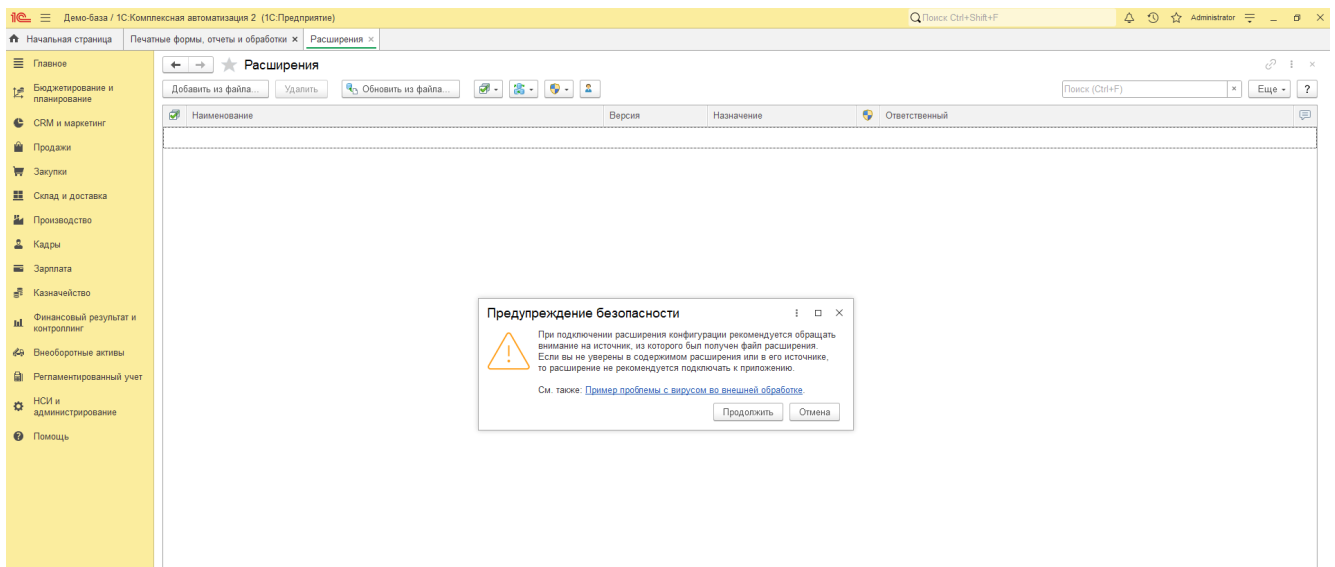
1С Демо-база / 1С:Комплексная автоматизация 2 (1С:Предприятие)

Поиск Ctrl+Shift+F

Administrator

Начальная страница | Печатные формы, отчеты и обработки × | Расширения ×

Главное
Бюджетирование и планирование
CRM и маркетинг
Продажи
Закупки
Склад и доставка
Производство
Кадры
Зарплата
Казначейство
Финансовый результат и контроллинг
Внеоборотные активы
Регламентированный учет
НСИ и администрирование
Помощь

Расширения

Добавить из файла... | Удалить | Обновить из файла...

Поиск (Ctrl+F) ×
Еще ▾ | ?

| Наименование | Версия | Назначение | Ответственный |
|---|---|---|---|

Предупреждение безопасности

При подключении расширения конфигурации рекомендуется обращать внимание на источник, из которого был получен файл расширения. Если вы не уверены в содержимом расширения или в его источнике, то расширение не рекомендуется подключать к приложению.

См. также: Пример проблемы с вирусом во внешней обработке.

Продолжить | Отмена